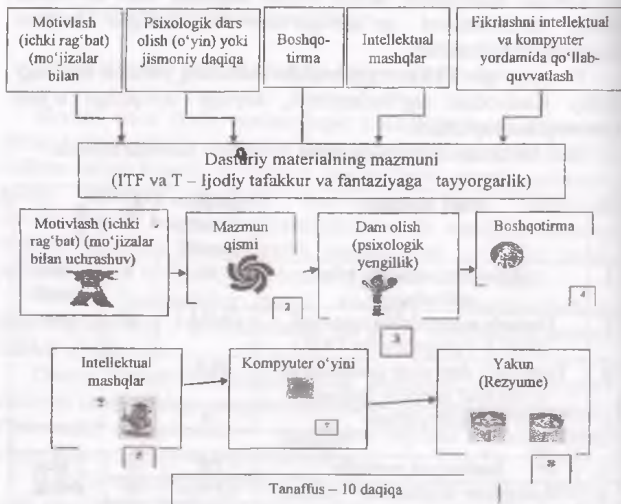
Motivlash (ichki rag'bat) (mo'jizalar bilan

Psixologik dars olish (o'yin) yoki jismoniy daqiqa

Boshqotirma

Intellektual mashqlar

Fikrlashni intellektual va kompyuter yordamida qo'llab-quvvatlash

Dasturiy materialning mazmuni
(ITF va T – Ijodiy tafakkur va fantaziyaga tayyorgarlik)

Motivlash (ichki rag'bat) (mo'jizalar bilan uchrashuv)

Mazmun qismi

2

Dam olish (psixologik yengillik)

3

Boshqotirma

4

Intellektual mashqlar

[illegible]

Kompyuter o'yini

7

Yakun (Rezyume)

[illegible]

Tanaffus – 10 daqiqa